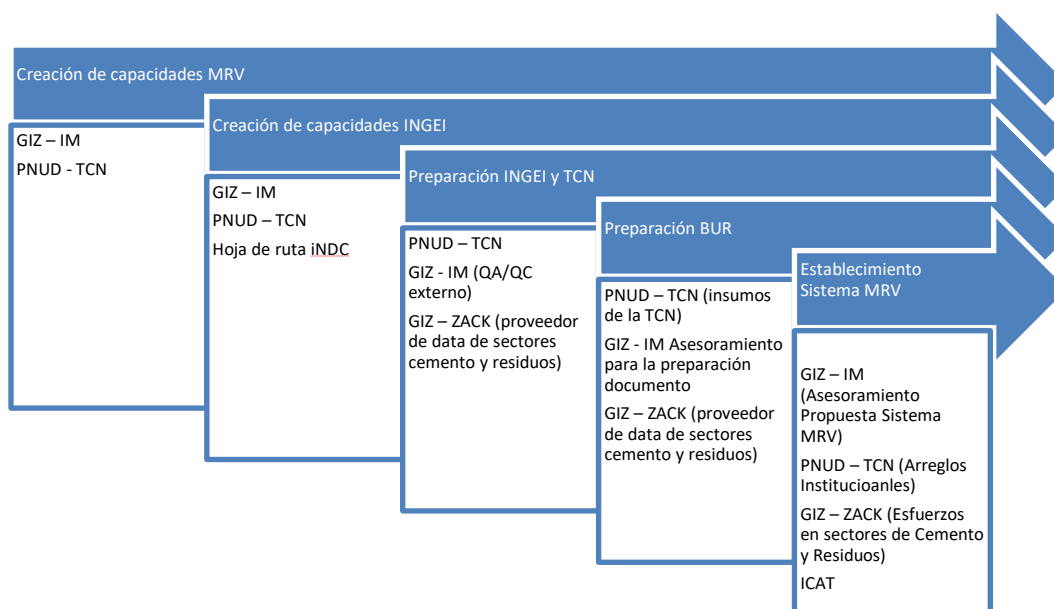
Creación de capacidades MRV

GIZ – IM

PNUD - TCN

Creación de capacidades INGEI

GIZ – IM

PNUD – TCN

Hoja de ruta iNDC

Preparación INGEI y TCN

PNUD – TCN

GIZ - IM (QA/QC externo)

GIZ – ZACK (proveedor de data de sectores cemento y residuos)

Preparación BUR

PNUD – TCN (insumos de la TCN)

GIZ - IM Asesoramiento para la preparación documento

GIZ – ZACK (proveedor de data de sectores cemento y residuos)

Establecimiento Sistema MRV

GIZ – IM (Asesoramiento Propuesta Sistema MRV)

PNUD – TCN (Arreglos Institucioanles)

GIZ – ZACK (Esfuerzos en sectores de Cemento y Residuos)

ICAT